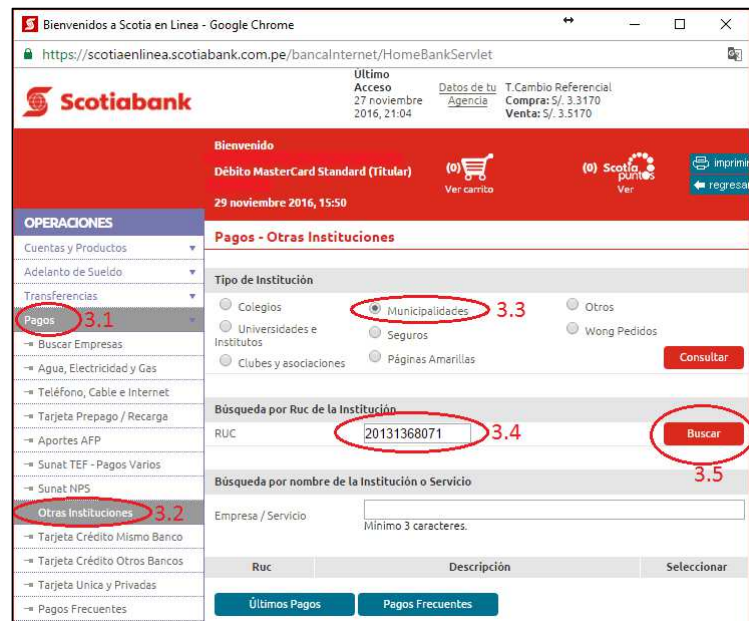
Bienvenidos a Scotia en Linea - Google Chrome

https://scotiaenlinea.scotiabank.com.pe/bancaInternet/HomeBankServlet

Scotiabank

Último Acceso 27 noviembre 2016, 21:04

Datos de tu Agencia

T.Cambio Referencial
Compra: S/. 3.3170
Venta: S/. 3.5170

Bienvenido
Débito MasterCard Standard (Titular)
29 noviembre 2016, 15:50

(0) Ver carrito

(0) Scotia puntos Ver

imprimir
regresar

OPERACIONES
Cuentas y Productos
Adelanto de Sueldo
Transferencias
Pagos 3.1
Buscar Empresas
Agua, Electricidad y Gas
Teléfono, Cable e Internet
Tarjeta Prepago / Recarga
Aportes AFP
Sunat TEF - Pagos Varios
Sunat NPS
Otras Instituciones 3.2
Tarjeta Crédito Mismo Banco
Tarjeta Crédito Otros Bancos
Tarjeta Unica y Privadas
Pagos Frecuentes

Pagos - Otras Instituciones

Tipo de Institución
Colegios
Municipalidades 3.3
Otros
Universidades e Institutos
Seguros
Wong Pedidos
Clubes y asociaciones
Páginas Amarillas
Consultar

Búsqueda por Ruc de la Institución
RUC 20131368071 3.4
Buscar
3.5

Búsqueda por nombre de la Institución o Servicio
Empresa / Servicio
Mínimo 3 caracteres.

| Ruc | Descripción | Seleccionar |
|---|---|---|

Últimos Pagos
Pagos Frecuentes